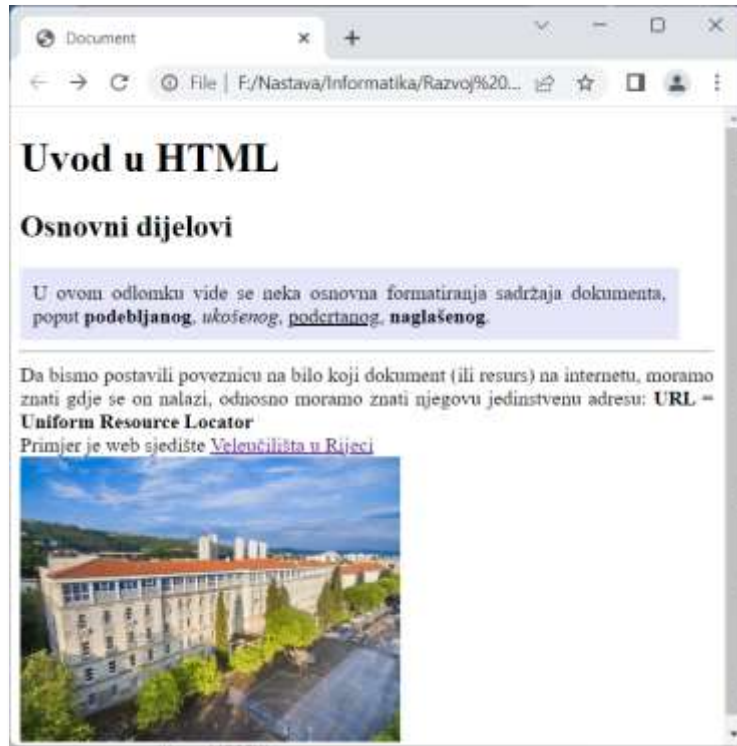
Document × +

File | F:/Nastava/Informatika/Razvoj%20...

# Uvod u HTML

## Osnovni dijelovi

U ovom odlomku vide se neka osnovna formatiranja sadržaja dokumenta, poput **podebljanog**, *ukošenog*, podertanog, **naglašenog**.

Da bismo postavili poveznicu na bilo koji dokument (ili resurs) na internetu, moramo znati gdje se on nalazi, odnosno moramo znati njegovu jedinstvenu adresu: **URL = Uniform Resource Locator**
Primjer je web sjedište Veleučilišta u Rijeci